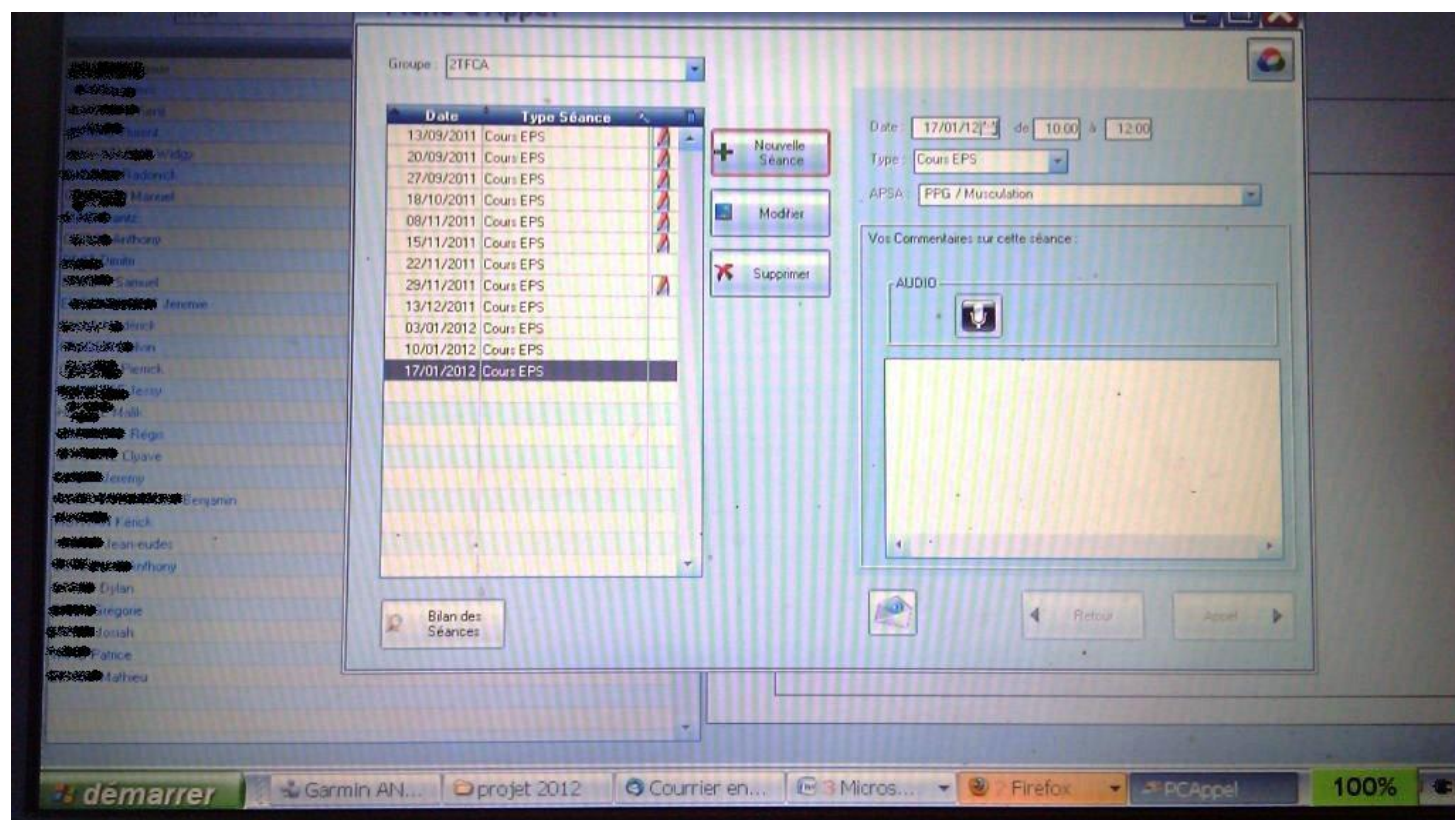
Groupe 2TFCA

| Date | Type Séance |
|---|---|
| 13/09/2011 | Cours EPS |
| 20/09/2011 | Cours EPS |
| 27/09/2011 | Cours EPS |
| 18/10/2011 | Cours EPS |
| 08/11/2011 | Cours EPS |
| 15/11/2011 | Cours EPS |
| 22/11/2011 | Cours EPS |
| 29/11/2011 | Cours EPS |
| 13/12/2011 | Cours EPS |
| 03/01/2012 | Cours EPS |
| 10/01/2012 | Cours EPS |
| 17/01/2012 | Cours EPS |

Nouvelle Séance

Modifier

Supprimer

Bilan des Séances

Date : 17/01/12 de 10:00 à 12:00

Type : Cours EPS

APSA : PPG / Musculation

Vos Commentaires sur cette séance :

AUDIO

Retour

Appel

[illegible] Widgy
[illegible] Manuel
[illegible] Anthony
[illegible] Samuel
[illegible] Jeremie
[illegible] Pierrick
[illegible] Régis
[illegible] Jeremy
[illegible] Benjamin
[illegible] Kenick
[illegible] Jean-eudes
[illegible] Dylan
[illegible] Gregorie
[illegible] Josiah
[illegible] Patrice
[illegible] Mathieu

démarrer
Garmin AN...
projet 2012
Courrier en...
3 Micros...
2 Firefox
PCAppel
100%